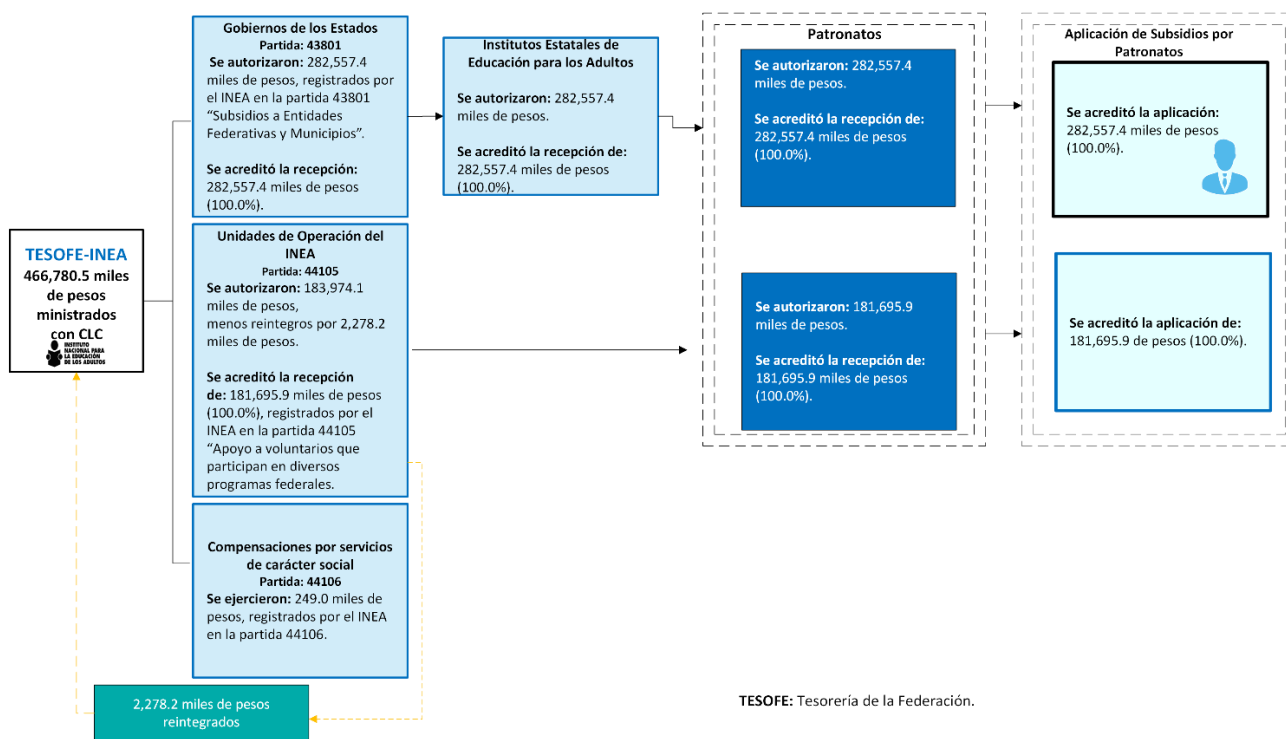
TESOFE-INEA
466,780.5 miles de pesos ministrados con CLC

INSTITUTO NACIONAL PARA LA EDUCACIÓN DE LOS ADULTOS

Gobiernos de los Estados
Partida: 43801
Se autorizaron: 282,557.4 miles de pesos, registrados por el INEA en la partida 43801 “Subsidios a Entidades Federativas y Municipios”.

Se acreditó la recepción: 282,557.4 miles de pesos (100.0%).

Unidades de Operación del INEA
Partida: 44105
Se autorizaron: 183,974.1 miles de pesos, menos reintegros por 2,278.2 miles de pesos.

Se acreditó la recepción de: 181,695.9 miles de pesos (100.0%), registrados por el INEA en la partida 44105 “Apoyo a voluntarios que participan en diversos programas federales.

Compensaciones por servicios de carácter social
Partida: 44106
Se ejercieron: 249.0 miles de pesos, registrados por el INEA en la partida 44106.

2,278.2 miles de pesos reintegrados

Institutos Estatales de Educación para los Adultos

Se autorizaron: 282,557.4 miles de pesos.

Se acreditó la recepción de: 282,557.4 miles de pesos (100.0%).

Patronatos

Se autorizaron: 282,557.4 miles de pesos.

Se acreditó la recepción de: 282,557.4 miles de pesos (100.0%).

Se autorizaron: 181,695.9 miles de pesos.

Se acreditó la recepción de: 181,695.9 miles de pesos (100.0%).

Aplicación de Subsidios por Patronatos

Se acreditó la aplicación: 282,557.4 miles de pesos (100.0%).

Se acreditó la aplicación de: 181,695.9 de pesos (100.0%).

TESOFE: Tesorería de la Federación.